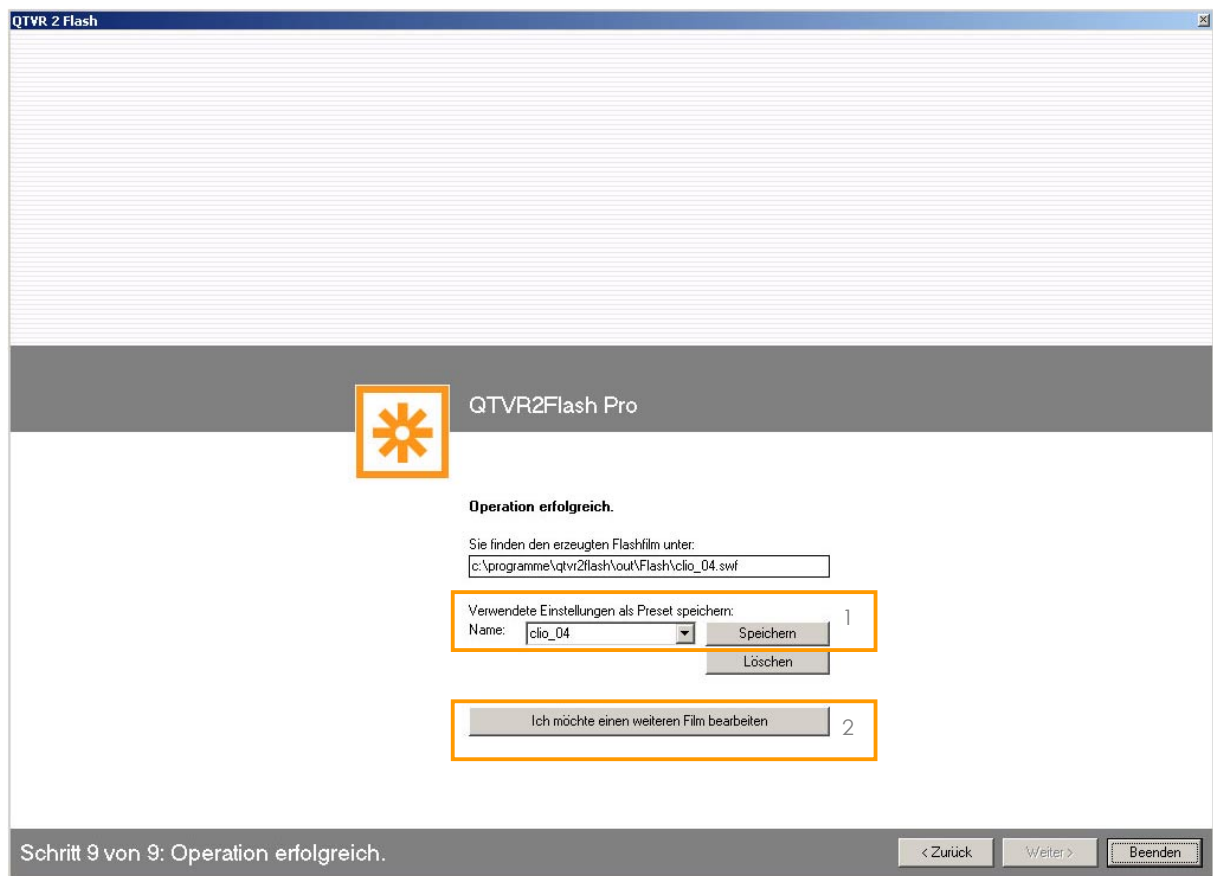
QTVR 2 Flash

QTVR2Flash Pro

Operation erfolgreich.

Sie finden den erzeugten Flashfilm unter:
c:\programme\qtvr2flash\out\Flash\clio_04.swf

Verwendete Einstellungen als Preset speichern:
Name: clio_04
Speichern
Löschen
1

Ich möchte einen weiteren Film bearbeiten
2

Schritt 9 von 9: Operation erfolgreich.

< Zurück
Weiter >
Beenden